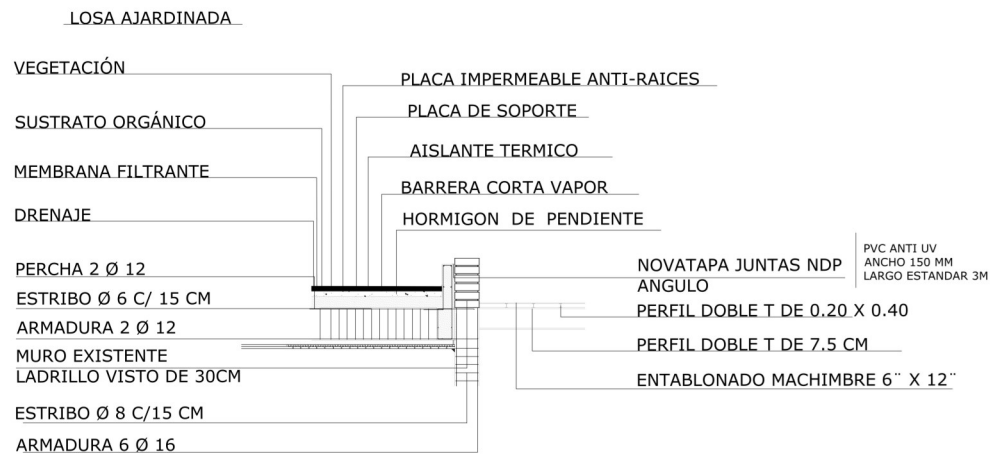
LOSA AJARDINADA

VEGETACIÓN

PLACA IMPERMEABLE ANTI-RAICES

PLACA DE SOPORTE

SUSTRATO ORGÁNICO

AISLANTE TERMICO

MEMBRANA FILTRANTE

BARRERA CORTA VAPOR

DRENAJE

HORMIGON DE PENDIENTE

PVC ANTI UV
ANCHO 150 MM
LARGO ESTANDAR 3M

PERCHA 2 Ø 12

NOVATAPA JUNTAS NDP

ANGULO

ESTRIBO Ø 6 C/ 15 CM

PERFIL DOBLE T DE 0.20 X 0.40

ARMADURA 2 Ø 12

MURO EXISTENTE

PERFIL DOBLE T DE 7.5 CM

LADRILLO VISTO DE 30CM

ENTABLONADO MACHIMBRE 6¨ X 12¨

ESTRIBO Ø 8 C/15 CM

ARMADURA 6 Ø 16